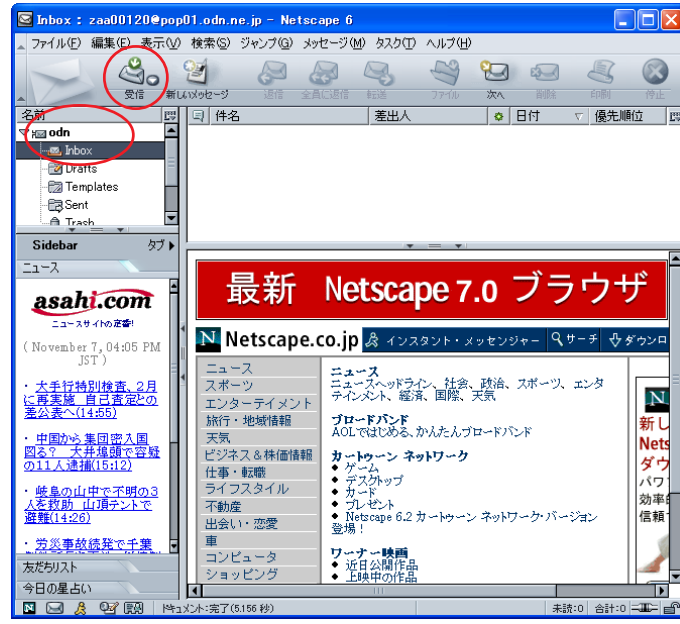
Inbox : zaa00120@pop01.odn.ne.jp - Netscape 6

ファイル(F) 編集(E) 表示(V) 検索(S) ジャンプ(G) メッセージ(M) タスク(T) ヘルプ(H)

受信 新しいメッセージ 返信 全員に返信 転送 ファイル 次へ 削除 印刷 停止

名前
odn
Inbox
Drafts
Templates
Sent
Trash

件名 差出人 日付 優先順位

Sidebar タブ
ニュース

asahi.com
ニュースサイトの定番!

( November 7, 04:05 PM JST )

・大手行特別検査、2月に再実施 自己査定との差公表へ(14:55)

・中国から集団密入国図る? 大井埠頭で容疑の11人逮捕(15:12)

・岐阜の山中で不明の3人を救助 山頂テントで避難(14:26)

・労災事故続発で千葉

友だちリスト
今日の星占い

最新 Netscape 7.0 ブラウザ

Netscape.co.jp インスタント・メッセンジャー サーチ ダウンロ

ニュース
スポーツ
エンターテイメント
旅行・地域情報
天気
ビジネス＆株価情報
仕事・転職
ライフスタイル
不動産
出会い・恋愛
車
コンピュータ
ショッピング

ニュース
ニュースヘッドライン、社会、政治、スポーツ、エンタテインメント、経済、国際、天気

ブロードバンド
AOLではじめる、かんたんブロードバンド

カートゥーン ネットワーク
◆ ゲーム
◆ デスクトップ
◆ カード
◆ プレゼント
◆ Netscape 6.2 カートゥーン ネットワーク・バージョン登場!

ワーナー映画
◆ 近日公開作品
◆ 上映中の作品

N
新し
Nets
ダウ
パワ
効率的
信頼

ドキュメント: 完了 (5.156 秒)
未読: 0 合計: 0